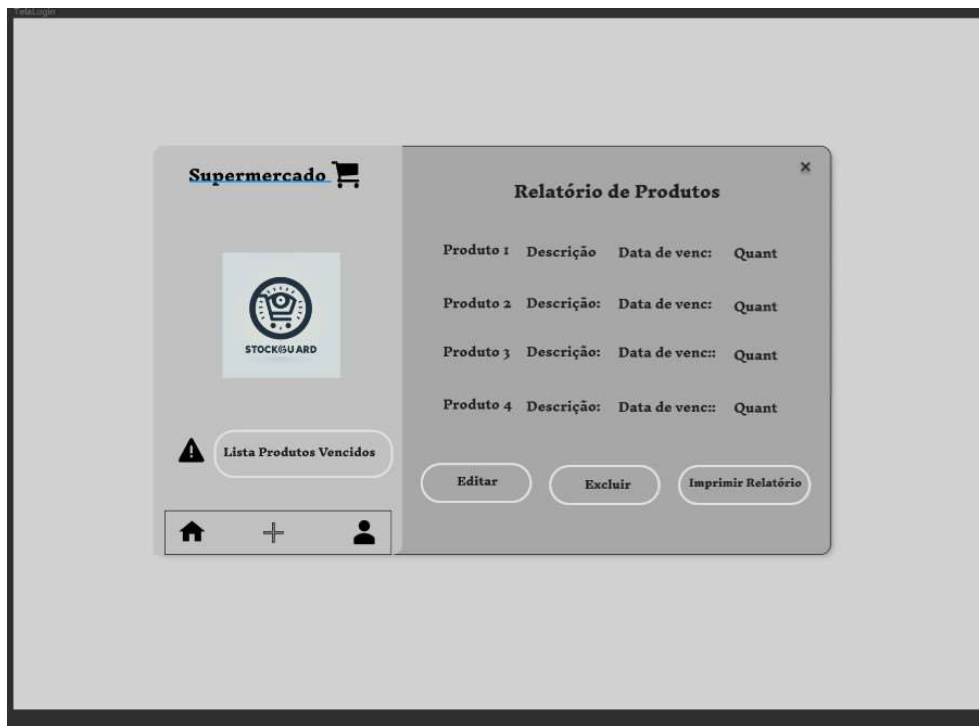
TelaLogin

Supermercado

STOCKGUARD

Lista Produtos Vencidos

×

Relatório de Produtos

Produto 1 Descrição Data de venc: Quant

Produto 2 Descrição: Data de venc: Quant

Produto 3 Descrição: Data de venc:: Quant

Produto 4 Descrição: Data de venc:: Quant

Editar

Excluir

Imprimir Relatório